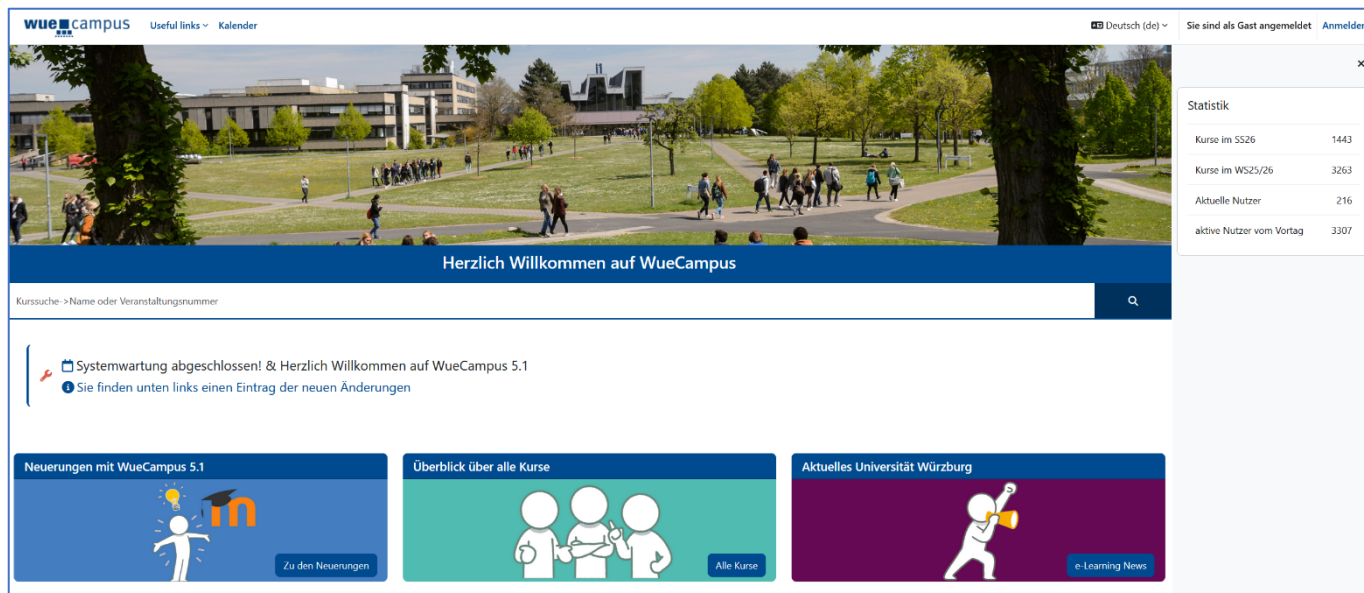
wue campus Useful links Kalender

Deutsch (de) Sie sind als Gast angemeldet Anmelden

Statistik

| Kurse im SS26 | 1443 |
|---|---|
| Kurse im WS25/26 | 3263 |
| Aktuelle Nutzer | 216 |
| aktive Nutzer vom Vortag | 3307 |

Herzlich Willkommen auf WueCampus

Kurssuche->Name oder Veranstaltungsnummer

Systemwartung abgeschlossen! & Herzlich Willkommen auf WueCampus 5.1
Sie finden unten links einen Eintrag der neuen Änderungen

Neuerungen mit WueCampus 5.1
Zu den Neuerungen

Überblick über alle Kurse
Alle Kurse

Aktuelles Universität Würzburg
e-Learning News